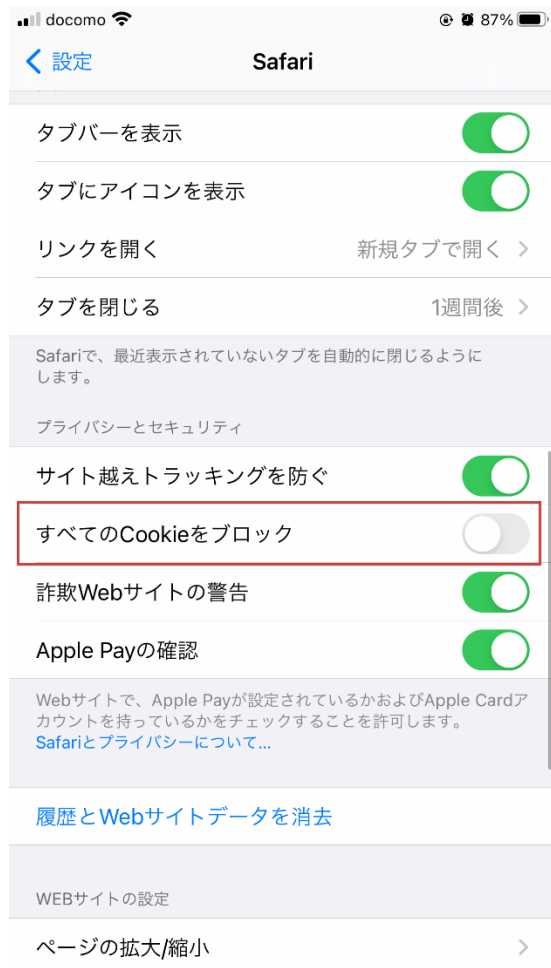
docomo 87%

設定 Safari

タブバーを表示

タブにアイコンを表示

リンクを開く 新規タブで開く

タブを閉じる 1週間後

Safariで、最近表示されていないタブを自動的に閉じるようにします。

プライバシーとセキュリティ

サイト越えトラッキングを防ぐ

すべてのCookieをブロック

詐欺Webサイトの警告

Apple Payの確認

Webサイトで、Apple Payが設定されているかおよびApple Cardアカウントを持っているかをチェックすることを許可します。
Safariとプライバシーについて...

履歴とWebサイトデータを消去

WEBサイトの設定

ページの拡大/縮小